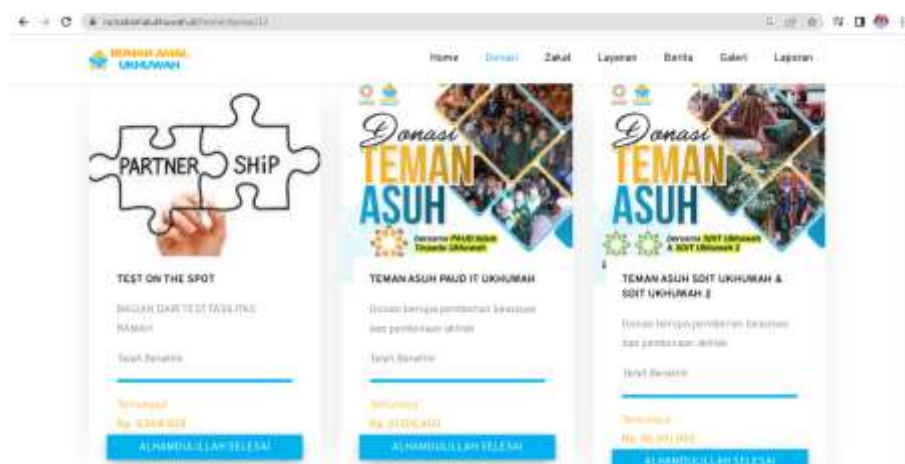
rumahamalukhuwah/home/donasi/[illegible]

RUMAH AMAL UKHUWAH

Home Donasi Zakat Layanan Berita Galeri Laporan

PARTNER SHiP

TEST ON THE SPOT

BAGIAN DARI TEST TASILITAS RAMAH

Telah Berakhir

Terkumpul

Rp. 3.068.000

ALHAMDULILLAH SELESAI

Donasi TEMAN ASUH

Bersama PAUD Islam Terpadu Ukhuwah

TEMAN ASUH PAUD IT UKHUWAH

Donasi berupa pemberian beasiswa dan pembinaan akhlak

Telah Berakhir

Terkumpul

Rp. 37.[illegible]

ALHAMDULILLAH SELESAI

Donasi TEMAN ASUH

Bersama SDIT Ukhuwah & SDIT Ukhuwah 2

TEMAN ASUH SDIT UKHUWAH & SDIT UKHUWAH 2

Donasi berupa pemberian beasiswa dan pembinaan akhlak

Telah Berakhir

Terkumpul

Rp. 36.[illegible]

ALHAMDULILLAH SELESAI